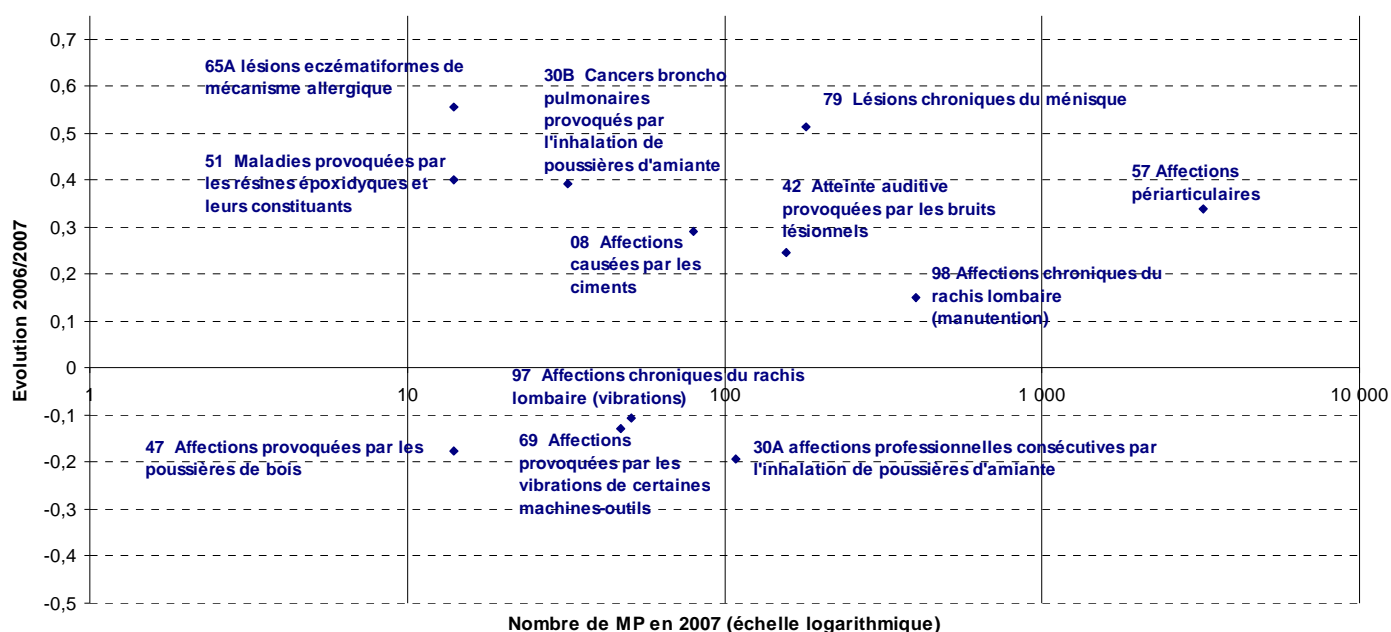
0,7
0,6
0,5
0,4
0,3
0,2
0,1
0
-0,1
-0,2
-0,3
-0,4
-0,5

Evolution 2006/2007

1
10
100
1 000
10 000

65A lésions eczématiformes de mécanisme allergique

30B Cancers broncho pulmonaires provoqués par l'inhalation de poussières d'amiante

79 Lésions chroniques du ménisque

51 Maladies provoquées par les résines époxidyques et leurs constituants

57 Affections périarticulaires

42 Atteinte auditive provoquées par les bruits lésionnels

08 Affections causées par les ciments

98 Affections chroniques du rachis lombaire (manutention)

97 Affections chroniques du rachis lombaire (vibrations)

47 Affections provoquées par les poussières de bois

69 Affections provoquées par les vibrations de certaines machines-outils

30A affections professionnelles consécutives par l'inhalation de poussières d'amiante

Nombre de MP en 2007 (échelle logarithmique)